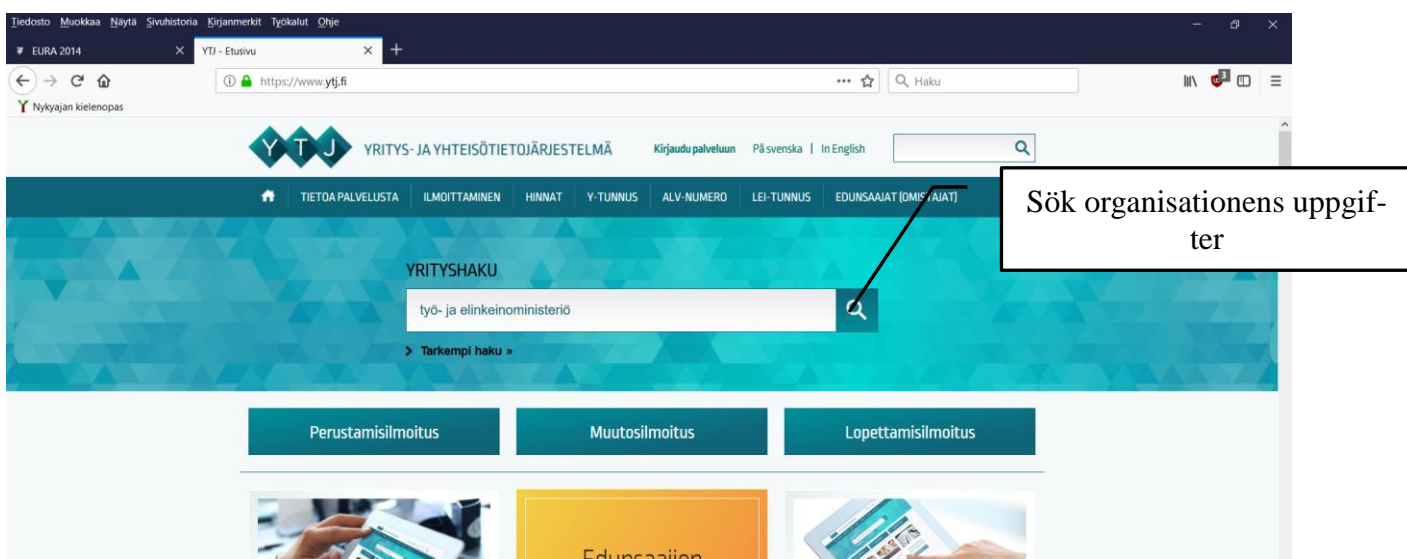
Tiedosto Muokkaa Näytä Sivuhistoria Kirjanmerkit Työkalut Ohje

EURA 2014
YTJ - Etusivu

https://www.ytj.fi
Haku

Nykyajan kielenopas

YTJ YRITYS- JA YHTEISÖTIETOJÄRJESTELMÄ
Kirjaudu palveluun På svenska | In English

TIETOA PALVELUSTA ILMOITTAMINEN HINNAT Y-TUNNUS ALV-NUMERO LEI-TUNNUS EDUNSAAJAT (OMIS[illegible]AJAT)

Sök organisationens uppgifter

YRITYSHAKU
työ- ja elinkeinoministeriö
> Tarkempi haku »

Perustamisilmoitus
Muutosilmoitus
Lopettamisilmoitus

Edunsaajien